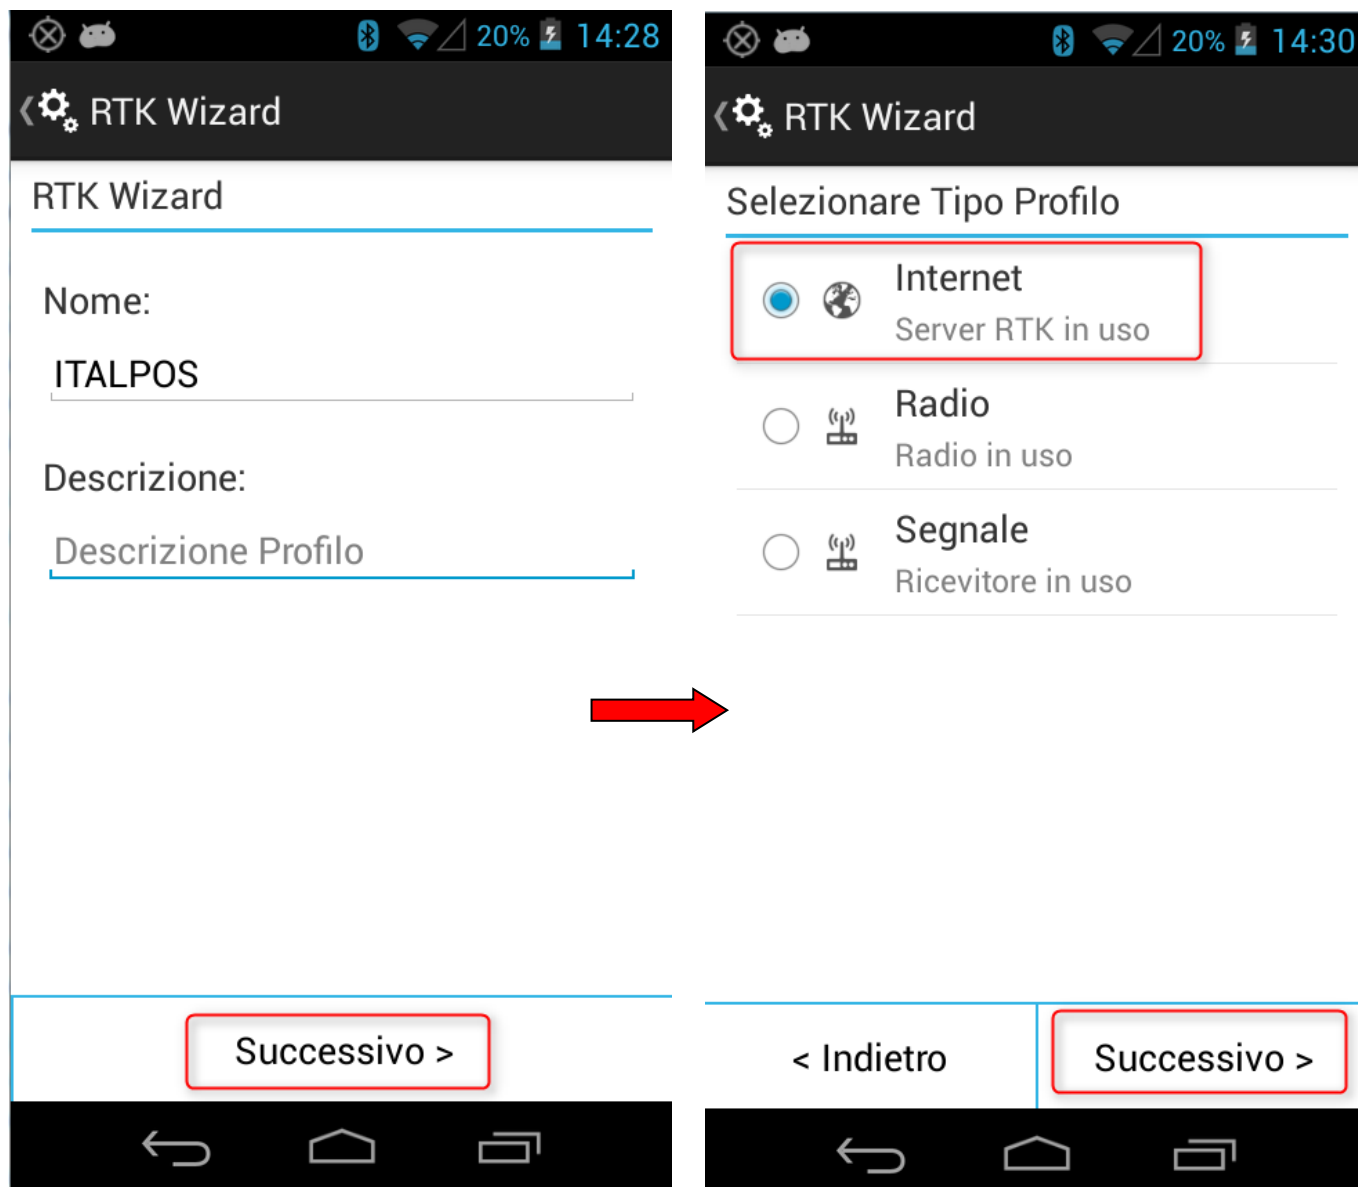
20% 14:28

RTK Wizard

RTK Wizard

Nome:

ITALPOS

Descrizione:

Descrizione Profilo

Successivo >

20% 14:30

RTK Wizard

Selezionare Tipo Profilo

Internet
Server RTK in uso

Radio
Radio in uso

Segnale
Ricevitore in uso

< Indietro

Successivo >